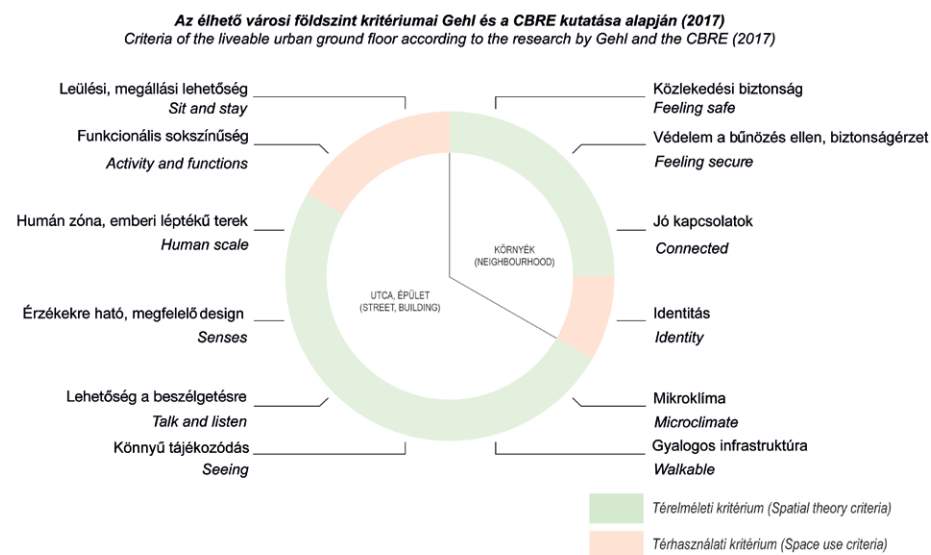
**Az élhető városi földszint kritériumai Gehl és a CBRE kutatása alapján (2017)**
*Criteria of the liveable urban ground floor according to the research by Gehl and the CBRE (2017)*

Leülési, megállási lehetőség
*Sit and stay*

Funkcionális sokszínűség
*Activity and functions*

Humán zóna, emberi léptékű terek
*Human scale*

Érzékekre ható, megfelelő design
*Senses*

Lehetőség a beszélgetésre
*Talk and listen*

Könnyű tájékozódás
*Seeing*

Közlekedési biztonság
*Feeling safe*

Védelem a bűnözés ellen, biztonságérzet
*Feeling secure*

Jó kapcsolatok
*Connected*

Identitás
*Identity*

Mikroklíma
*Microclimate*

Gyalogos infrastruktúra
*Walkable*

KÖRNYÉK (NEIGHBOURHOOD)

UTCA, ÉPÜLET (STREET, BUILDING)

*Térelméleti kritérium (Spatial theory criteria)*

*Térhasználati kritérium (Space use criteria)*